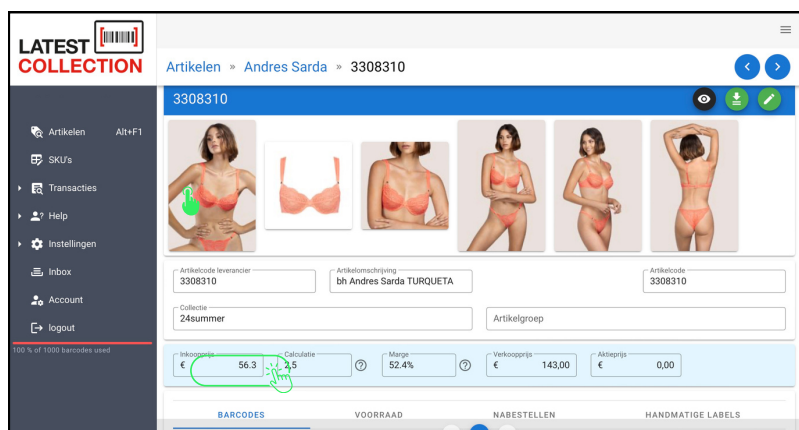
LATEST COLLECTION

Artikelen Alt+F1
SKU's
Transacties
Help
Instellingen
Inbox
Account
logout
100 % of 1000 barcodes used

Artikelen » Andres Sarda » 3308310

3308310

Artikelcode leverancier
3308310

Artikelomschrijving
bh Andres Sarda TURQUETA

Artikelcode
3308310

Collectie
24summer

Artikelgroep

Inkoopprijs
€ 56.3

Calculatie
2.5

Marge
52.4%

Verkoopprijs
€ 143,00

Aktieprijs
€ 0,00

BARCODES
VOORRAAD
NABESTELLEN
HANDMATIGE LABELS